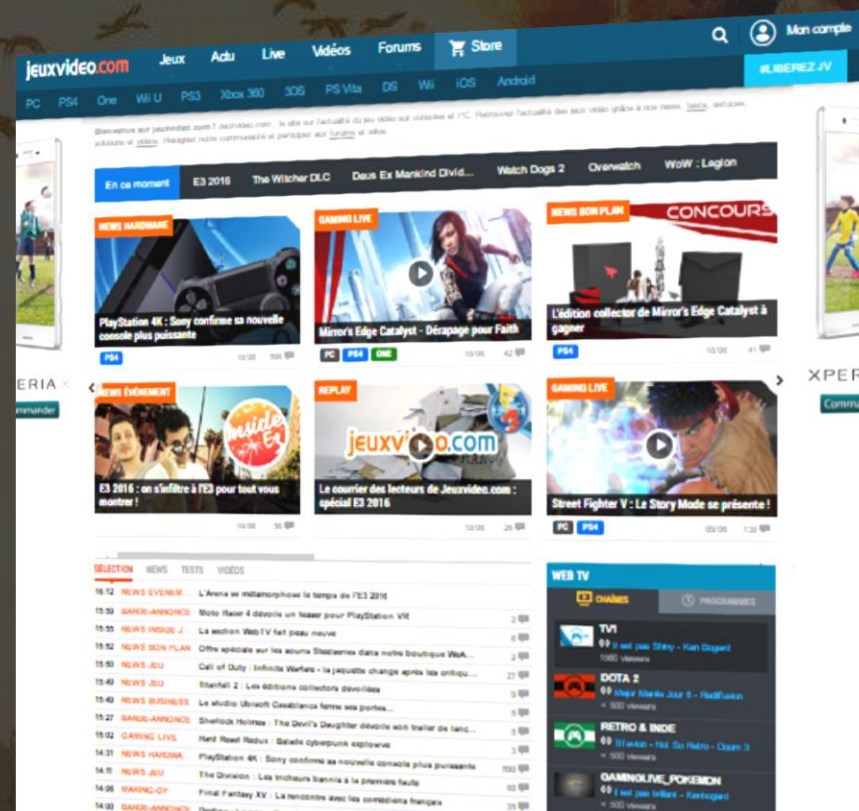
jeuxvideo.com Jeux Actu Live Vidéos Forums Store Mon compte

PC PS4 One Wii U PS3 Xbox 360 3DS PS Vita DS Wii iOS Android

#LIBEREZ JV

Bienvenue sur jeuxvideo.com ! Jeuxvideo.com : le site sur l'actualité du jeu vidéo sur consoles et PC. Retrouvez l'actualité des jeux vidéo grâce à nos news, tests, astuces, soluces et vidéos. Rejoignez notre communauté et participez aux forums et blogs.

En ce moment E3 2016 The Witcher DLC Deus Ex Mankind Divid... Watch Dogs 2 Overwatch WoW : Legion

NEWS HARDWARE
PlayStation 4K : Sony confirme sa nouvelle console plus puissante
PS4 10/06 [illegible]

GAMING LIVE
Mirror's Edge Catalyst - Dérapage pour Faith
PC PS4 ONE 10/06 42

NEWS BON PLAN
CONCOURS
L'édition collector de Mirror's Edge Catalyst à gagner
PS4 10/06 41

ERIA
mmander

XPER
Comm

NEWS ÉVÉNEMENT
Inside E3
E3 2016 : on s'infiltre à l'E3 pour tout vous montrer !
10/06 56

REPLAY
jeuxvideo.com
Le courrier des lecteurs de Jeuxvideo.com : spécial E3 2016
10/06 26

GAMING LIVE
Street Fighter V : Le Story Mode se présente !
PC PS4 09/06 133

SÉLECTION NEWS TESTS VIDÉOS

16:12 NEWS ÉVÉNEM... L'Arena se métamorphose le temps de l'E3 2016
15:59 BANDE-ANNONCE Moto Racer 4 dévoile un teaser pour PlayStation VR
15:55 NEWS INSIDE J... La section WebTV fait peau neuve
15:52 NEWS BON PLAN Offre spéciale sur les souris Steelseries dans notre boutique WeA...
15:50 NEWS JEU Call of Duty : Infinite Warfare - la jaquette change après les critiqu... 27
15:45 NEWS JEU Titanfall 2 : Les éditions collectors dévoilées
15:40 NEWS BUSINESS Le studio Ubisoft Casablanca ferme ses portes... 5
15:27 BANDE-ANNONCE Sherlock Holmes : The Devil's Daughter dévoile son trailer de lanc... 5
15:02 GAMING LIVE Hard Reset Redux : Balade cyberpunk explosive 2
14:31 NEWS HARDWA... PlayStation 4K : Sony confirme sa nouvelle console plus puissante 3
14:11 NEWS JEU The Division : Les tricheurs bannis à la première faute 550
14:05 MAKING-OF Final Fantasy XV : La rencontre avec les comédiens français 25
14:00 BANDE-ANNONCE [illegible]

WEB TV
CHAÎNES PROGRAMMES
TV1
Il est pas Shiny - Ken Bogard
1980 viewers
DOTA 2
Major Manila Jour 6 - Radification
< 500 viewers
RETRO & INDE
Strawlon - Not So Retro - Doom 3
< 500 viewers
GAMINGLIVE_POKEMON
Il est pas brillant - Kenbogard
< 500 viewers